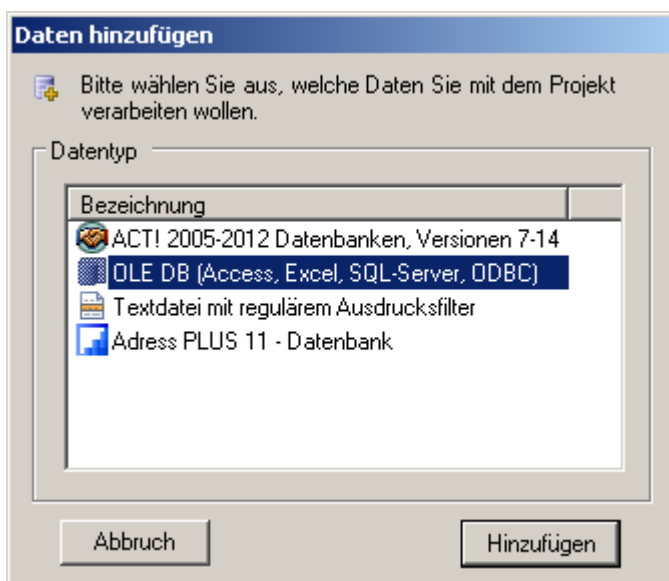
Daten hinzufügen

Bitte wählen Sie aus, welche Daten Sie mit dem Projekt verarbeiten wollen.

Datentyp

| Bezeichnung |
|---|
| ACT! 2005-2012 Datenbanken, Versionen 7-14 |
| OLE DB (Access, Excel, SQL-Server, ODBC) |
| Textdatei mit regulärem Ausdrucksfilter |
| Adress PLUS 11 - Datenbank |

Abbruch

Hinzufügen